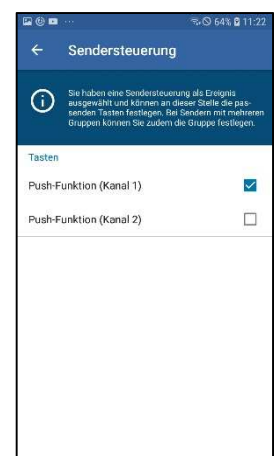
64% 11:22

Sendersteuerung

Sie haben eine Sendersteuerung als Ereignis ausgewählt und können an dieser Stelle die passenden Tasten festlegen. Bei Sendern mit mehreren Gruppen können Sie zudem die Gruppe festlegen.

Tasten

Push-Funktion (Kanal 1)

Push-Funktion (Kanal 2)